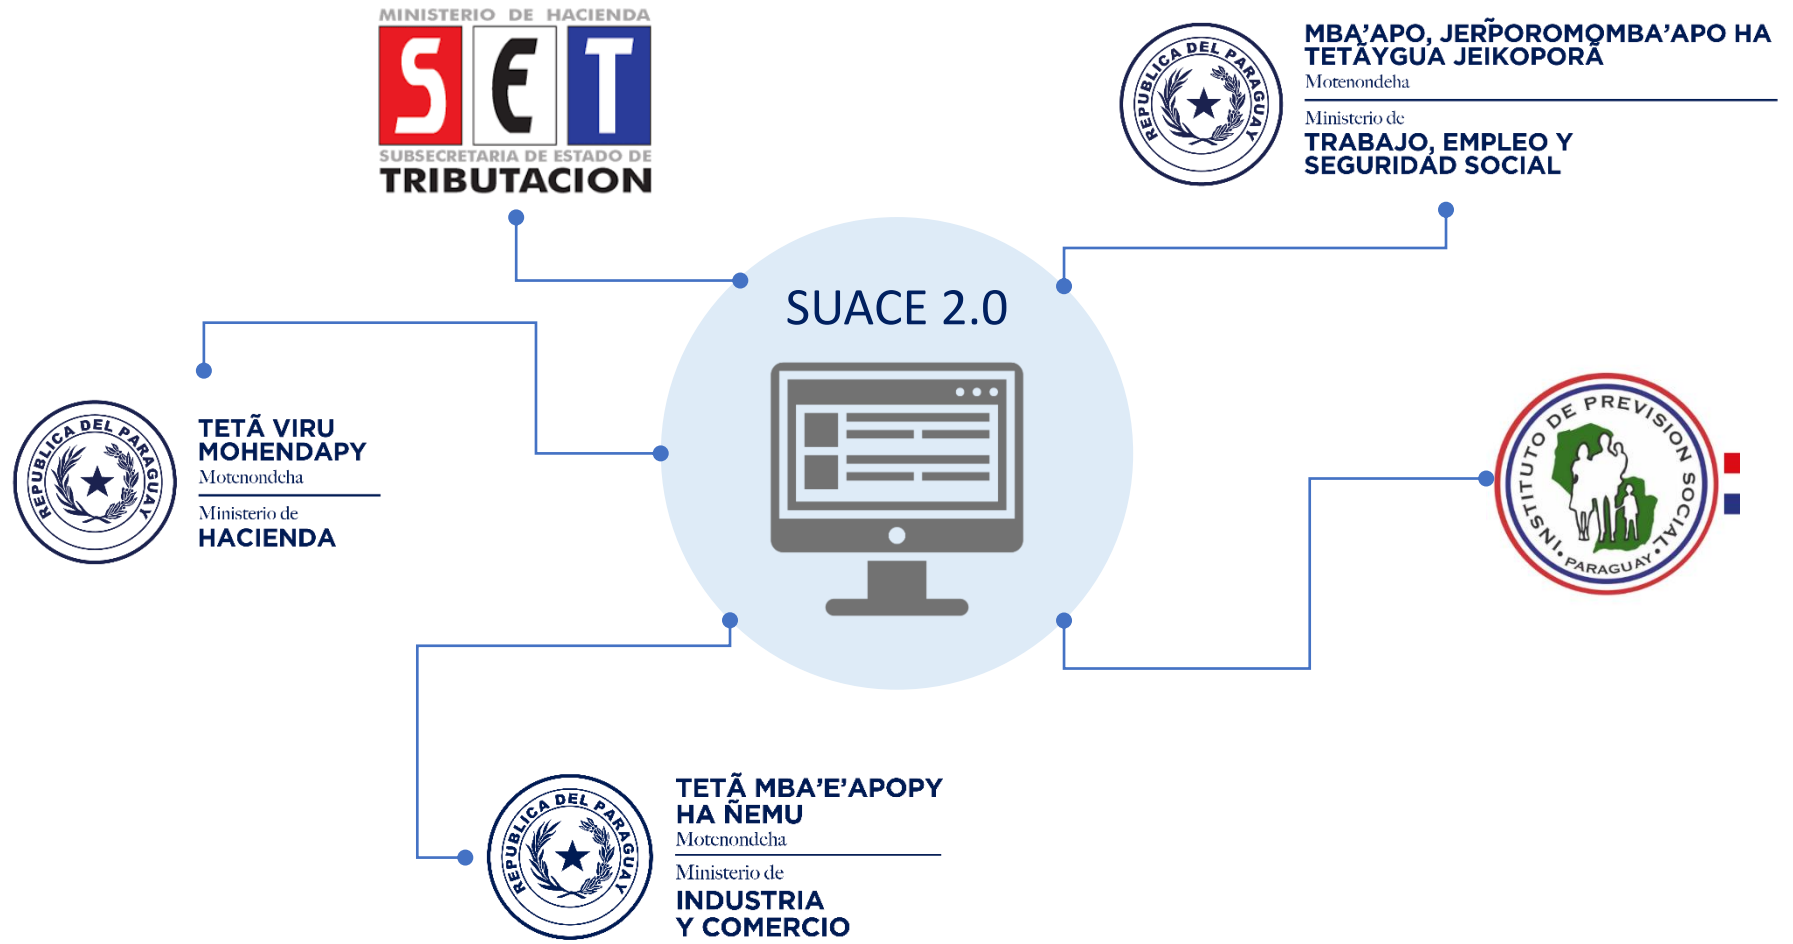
MINISTERIO DE HACIENDA
SET
SUBSECRETARIA DE ESTADO DE
TRIBUTACION

REPUBLICA DEL PARAGUAY
MBA'APO, JERP̃OROMOMBA'APO HA TETÃYGUA JEIKOPORÃ
Motenondeha
Ministerio de
TRABAJO, EMPLEO Y SEGURIDAD SOCIAL

SUACE 2.0

REPUBLICA DEL PARAGUAY
TETÃ VIRU MOHENDAPY
Motenondeha
Ministerio de
HACIENDA

INSTITUTO DE PREVISION SOCIAL
PARAGUAY

REPUBLICA DEL PARAGUAY
TETÃ MBA'E'APOPY HA ÑEMU
Motenondeha
Ministerio de
INDUSTRIA Y COMERCIO